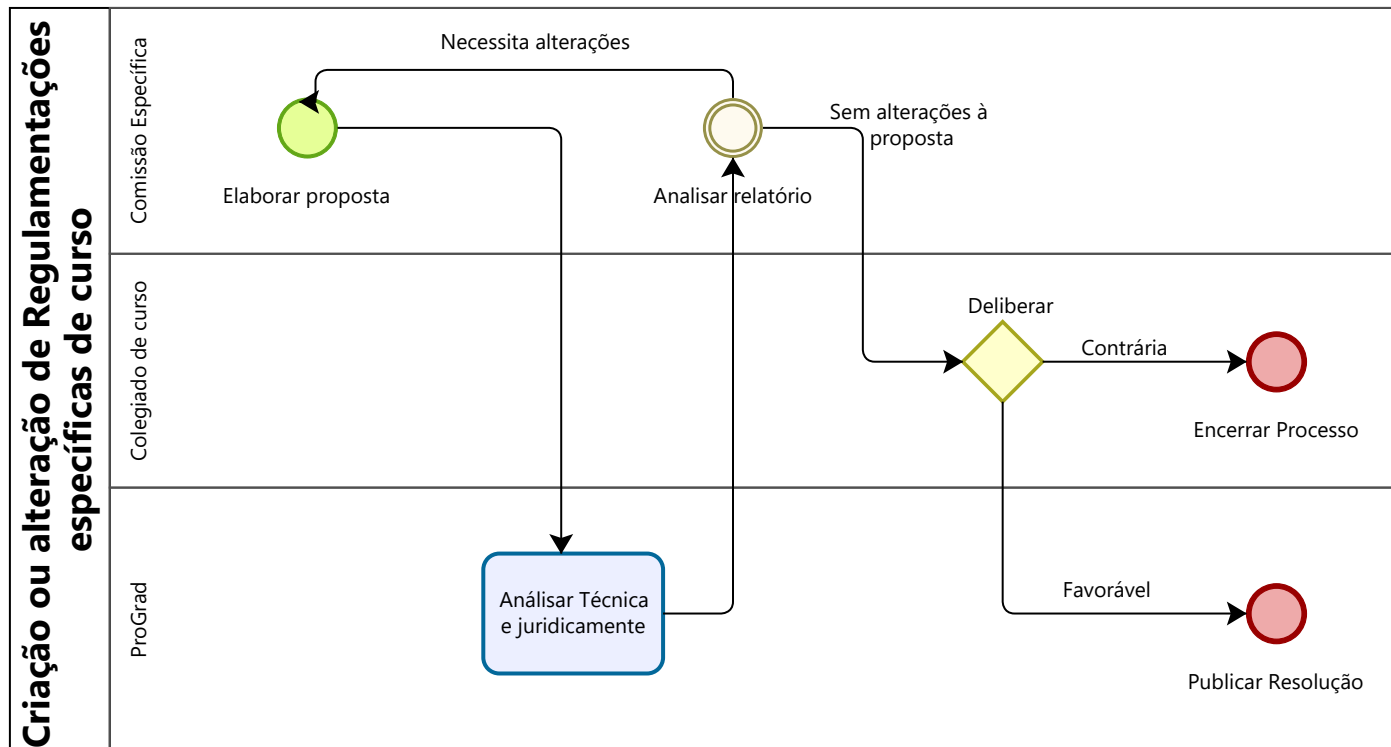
Criação ou alteração de Regulamentações específicas de curso

Comissão Específica

Necessita alterações

Elaborar proposta

Analisar relatório

Sem alterações à proposta

Colegiado de curso

Deliberar

Contrária

Encerrar Processo

ProGrad

Análisar Técnica e juridicamente

Favorável

Publicar Resolução